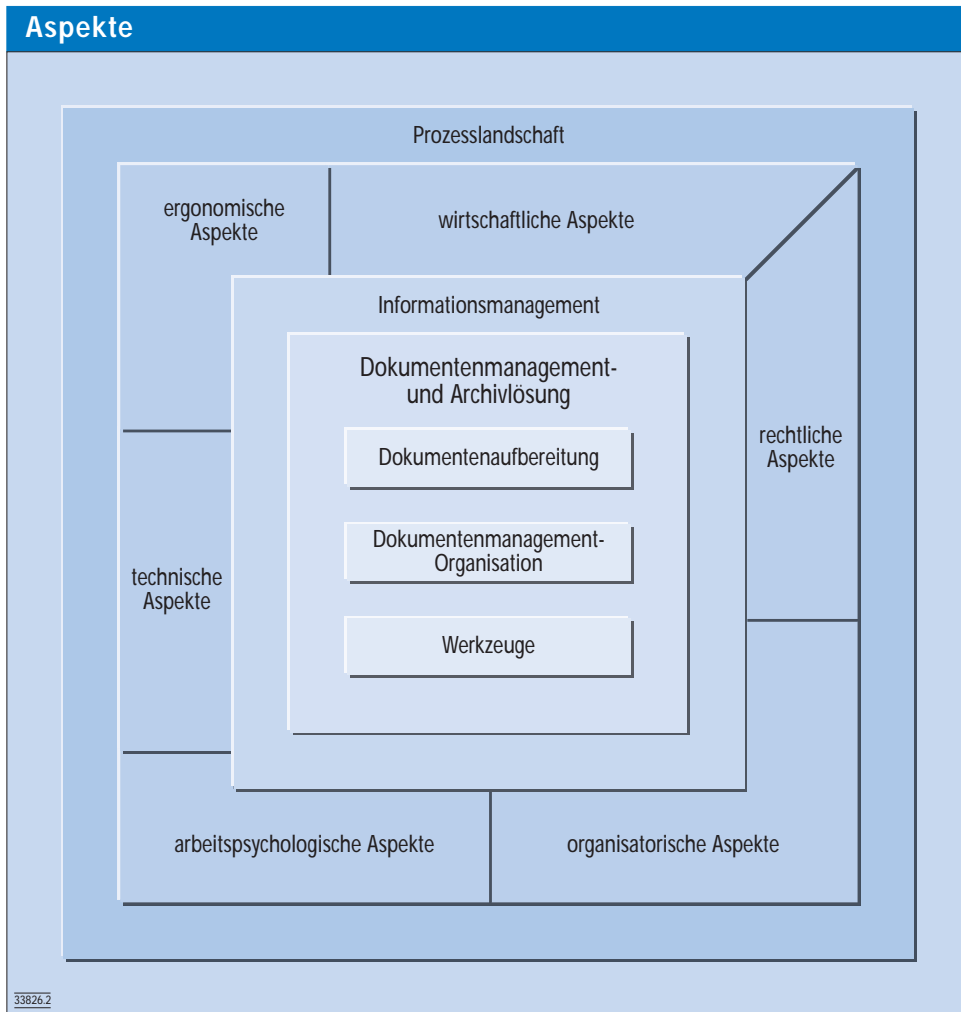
Aspekte

Prozesslandschaft

ergonomische Aspekte

wirtschaftliche Aspekte

Informationsmanagement

Dokumentenmanagement- und Archivlösung

Dokumentenaufbereitung

Dokumentenmanagement-Organisation

Werkzeuge

rechtliche Aspekte

technische Aspekte

arbeitspsychologische Aspekte

organisatorische Aspekte

33826.2